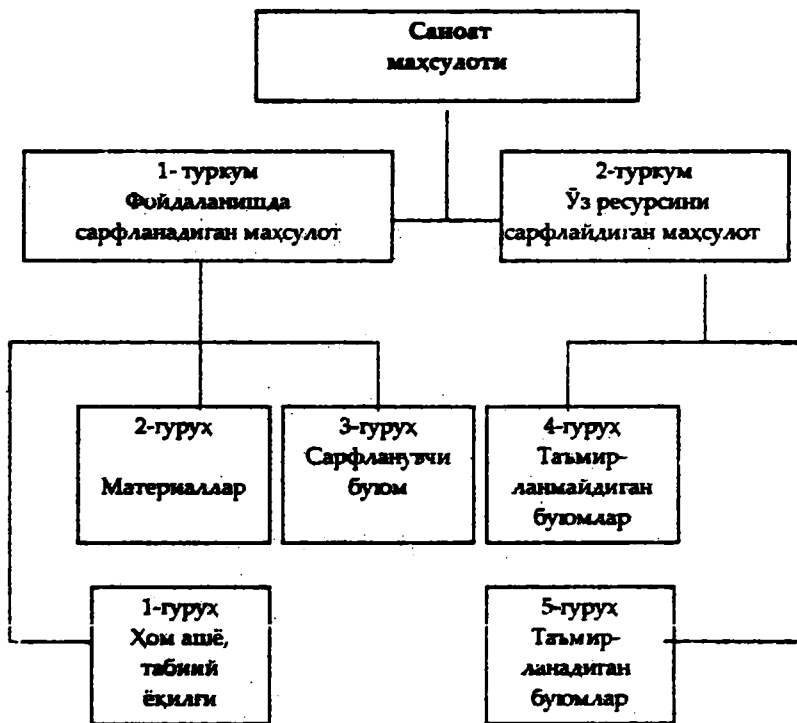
Саноат маҳсулоти

1- туркум Фойдаланишда сарфланадиган маҳсулот

2-туркум Ўз ресурсини сарфлайдиган маҳсулот

2-гуруҳ Материаллар

3-гуруҳ Сарфланувчи буюм

4-гуруҳ Таъмирланмайдиган буюмлар

1-гуруҳ Ҳом ашё, табиий ёқилғи

5-гуруҳ Таъмирланадиган буюмлар